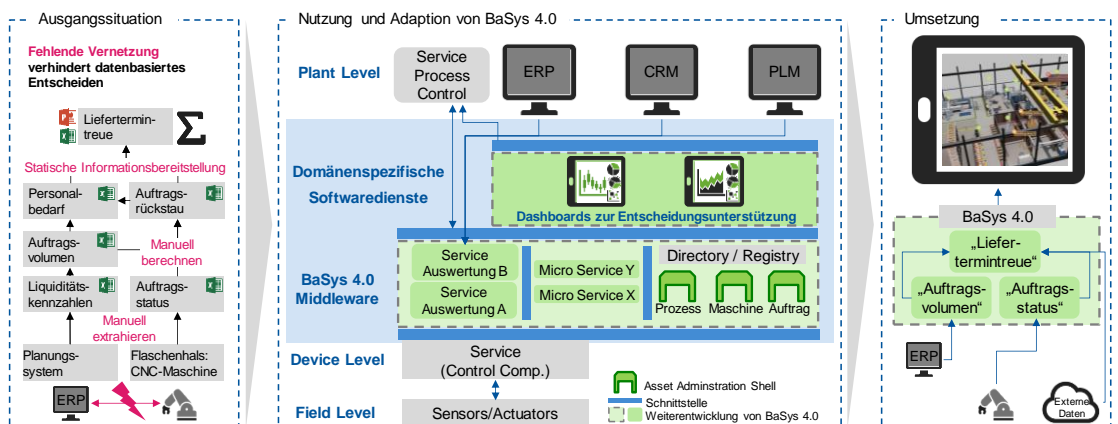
Ausgangssituation

Fehlende Vernetzung verhindert datenbasiertes Entscheiden

Liefertermintreue

$\Sigma$

Statische Informationsbereitstellung

Personalbedarf

Auftragsrückstau

Auftragsvolumen

Manuell berechnen

Liquiditätskennzahlen

Auftragsstatus

Manuell extrahieren

Planungssystem

Flaschenhals: CNC-Maschine

ERP

Nutzung und Adaption von BaSys 4.0

Plant Level

Service Process Control

ERP

CRM

PLM

Domänenspezifische Softwaredienste

Dashboards zur Entscheidungsunterstützung

BaSys 4.0 Middleware

Service Auswertung B

Service Auswertung A

Micro Service Y

Micro Service X

Directory / Registry

Prozess

Maschine

Auftrag

Device Level

Service (Control Comp.)

Field Level

Sensors/Actuators

Asset Adminstration Shell

Schnittstelle

Weiterentwicklung von BaSys 4.0

Umsetzung

BaSys 4.0

„Liefertermintreue“

„Auftragsvolumen“

„Auftragsstatus“

ERP

Externe Daten